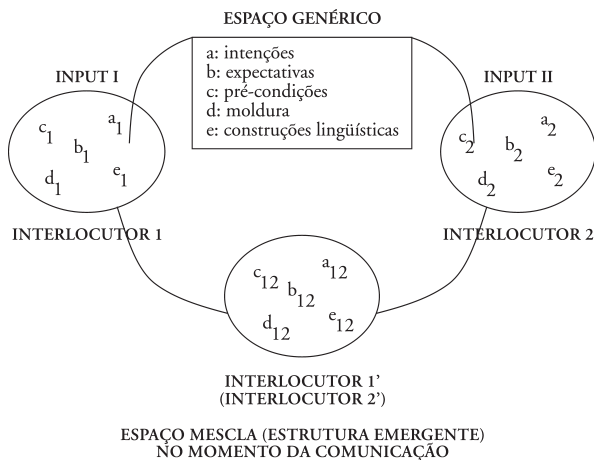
ESPAÇO GENÉRICO

a: intenções
b: expectativas
c: pré-condições
d: moldura
e: construções lingüísticas

INPUT I

$c_1$ $a_1$ $b_1$ $d_1$ $e_1$

INTERLOCUTOR 1

INPUT II

$c_2$ $a_2$ $b_2$ $d_2$ $e_2$

INTERLOCUTOR 2

$c_{12}$ $a_{12}$ $b_{12}$ $d_{12}$ $e_{12}$

INTERLOCUTOR 1'
(INTERLOCUTOR 2')

ESPAÇO MESCLA (ESTRUTURA EMERGENTE)
NO MOMENTO DA COMUNICAÇÃO